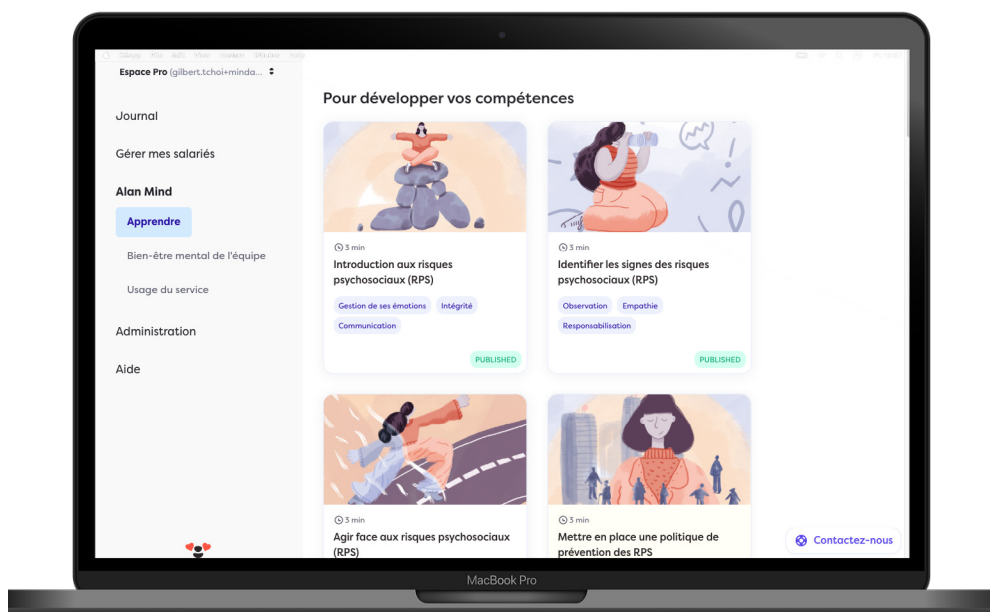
Espace Pro (gilbert.tchoi+minda...

Journal

Gérer mes salariés

Alan Mind

Apprendre

Bien-être mental de l'équipe

Usage du service

Administration

Aide

Pour développer vos compétences

3 min

Introduction aux risques psychosociaux (RPS)

Gestion de ses émotions

Intégrité

Communication

PUBLISHED

3 min

Identifier les signes des risques psychosociaux (RPS)

Observation

Empathie

Responsabilisation

PUBLISHED

3 min

Agir face aux risques psychosociaux (RPS)

3 min

Mettre en place une politique de prévention des RPS

Contactez-nous

MacBook Pro